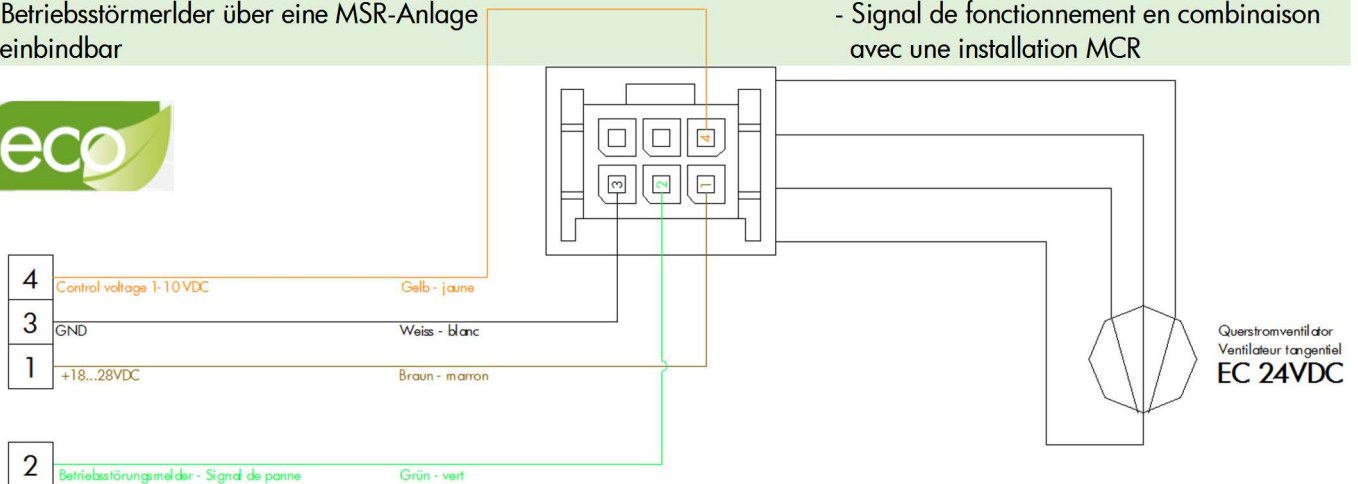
Betriebsstörmerlder über eine MSR-Anlage einbindbar

- Signal de fonctionnement en combinaison avec une installation MCR

eco

4

3

1

2

4

3

2

1

Control voltage 1-10VDC

Gelb - jaune

GND

Weiss - blanc

+18...28VDC

Braun - marron

Betriebsstörungsmelder - Signal de panne

Grün - vert

Querstromventilator
Ventilateur tangentiel
EC 24VDC